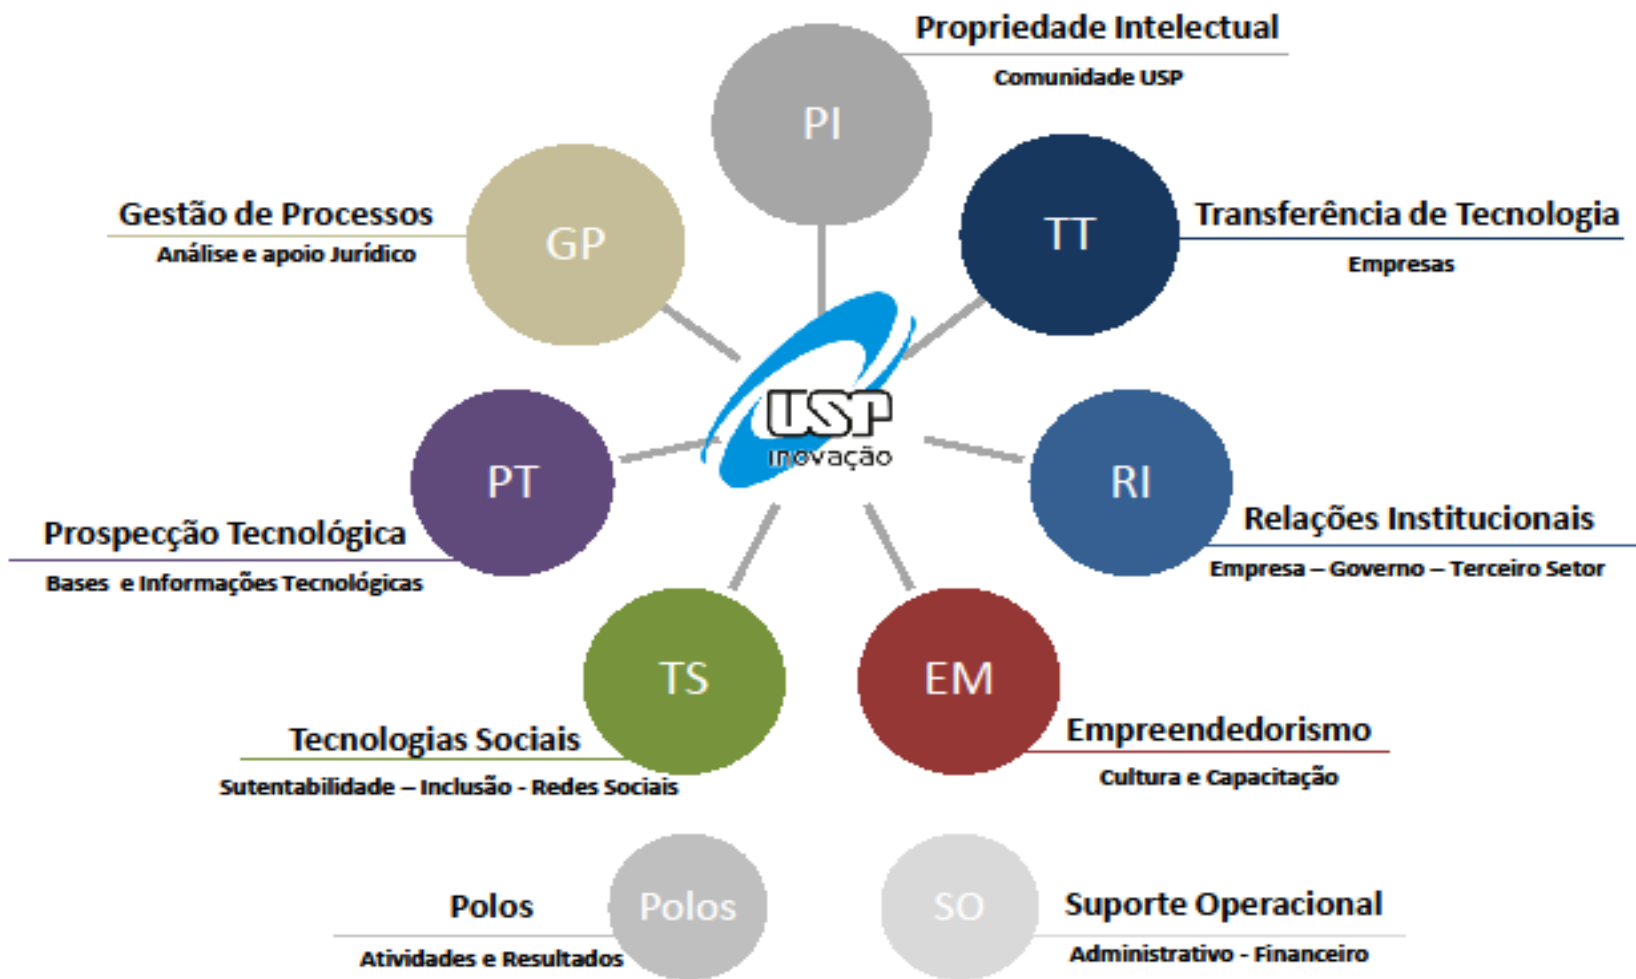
Propriedade Intelectual
Comunidade USP
PI

Gestão de Processos
Análise e apoio Jurídico
GP

TT
Transferência de Tecnologia
Empresas

USP
inovação

PT
Prospecção Tecnológica
Bases e Informações Tecnológicas

RI
Relações Institucionais
Empresa – Governo – Terceiro Setor

TS
Tecnologias Sociais
Sutentabilidade – Inclusão - Redes Sociais

EM
Empreendedorismo
Cultura e Capacitação

Polos
Polos
Atividades e Resultados

SO
Suporte Operacional
Administrativo - Financeiro